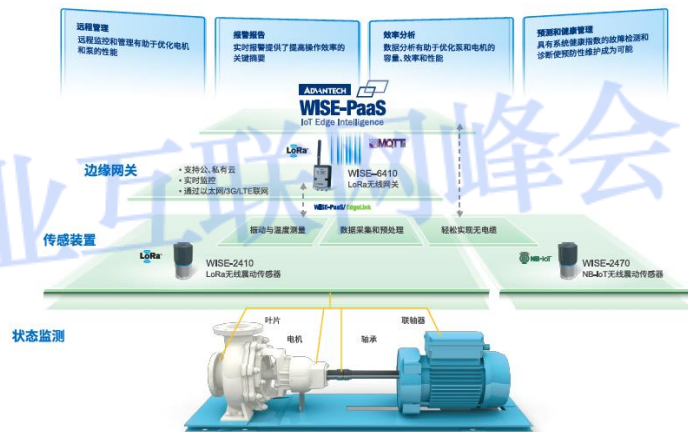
远程管理
远程监控和管理有助于优化电机和泵的性能

报警报告
实时报警提供了提高操作效率的关键摘要

效率分析
数据分析有助于优化泵和电机的容量、效率和性能

预测和健康管理
具有系统健康指数的故障检测和诊断使预防性维护成为可能

ADVANTECH
WISE-PaaS
IoT Edge Intelligence

边缘网关

LoRa

• 支持公、私有云
• 实时监控
• 通过以太网/3G/LTE联网

MQTT

WISE-6410
LoRa无线网关

WISE-PaaS/EdgeLink

传感装置

振动与温度测量

数据采集和预处理

轻松实现无电缆

LoRa

WISE-2410
LoRa无线震动传感器

NB-IoT

WISE-2470
NB-IoT无线震动传感器

状态监测

叶片

电机

轴承

联轴器

业互联网峰会